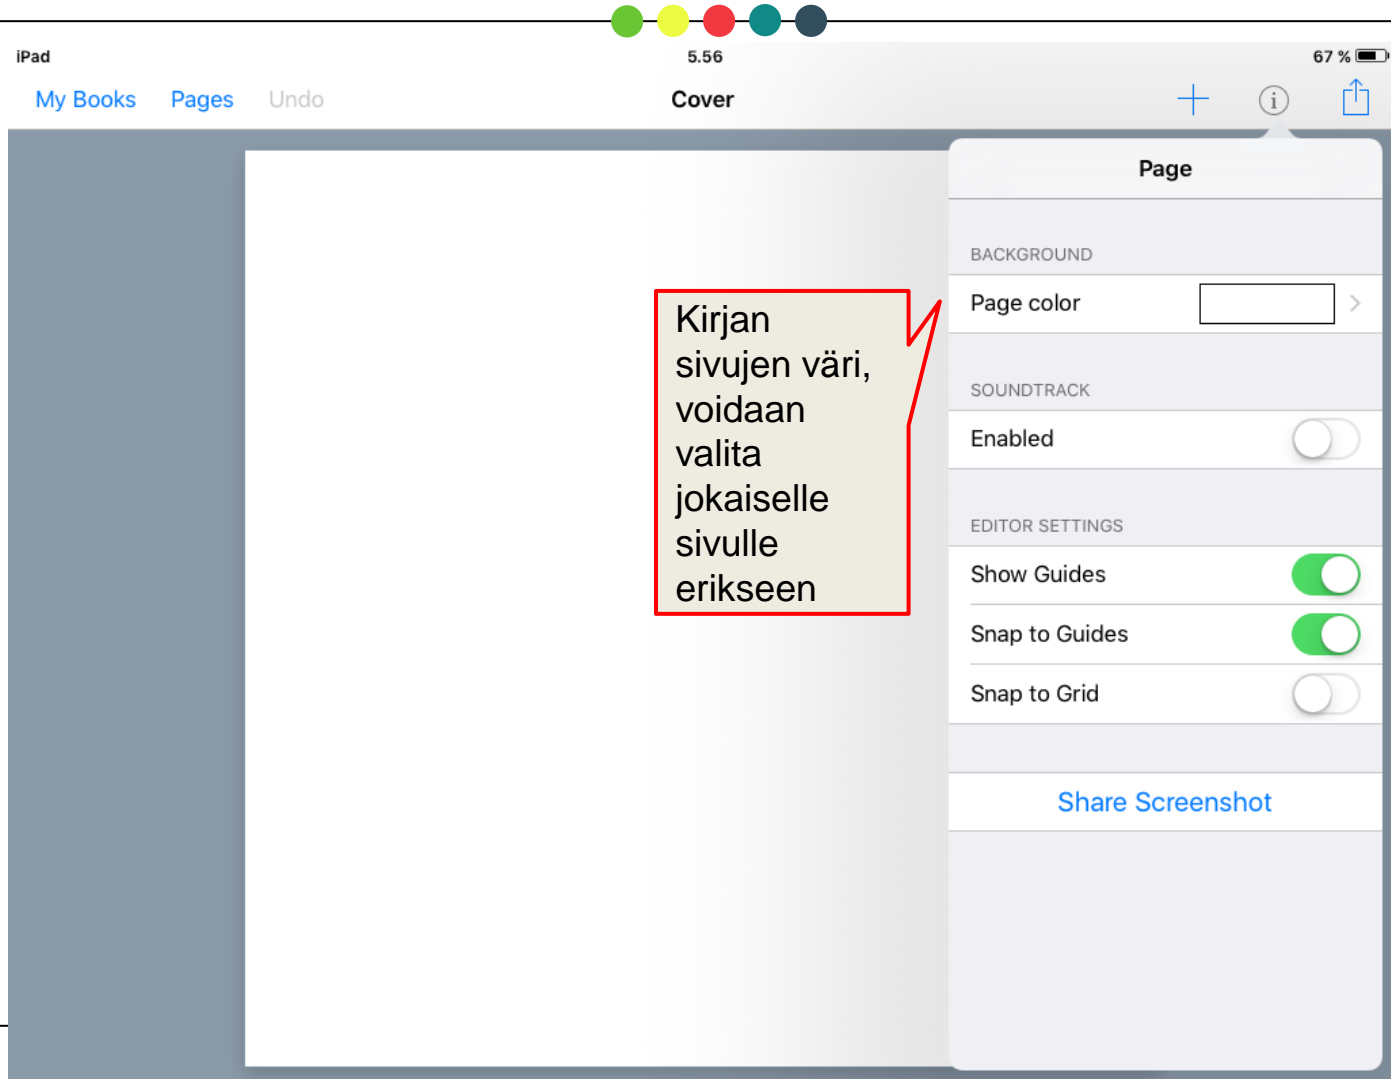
iPad
5.56
67 %

My Books Pages Undo
Cover

Kirjan sivujen väri, voidaan valita jokaiselle sivulle erikseen

Page

BACKGROUND
Page color

SOUNDTRACK
Enabled

EDITOR SETTINGS
Show Guides
Snap to Guides
Snap to Grid

Share Screenshot